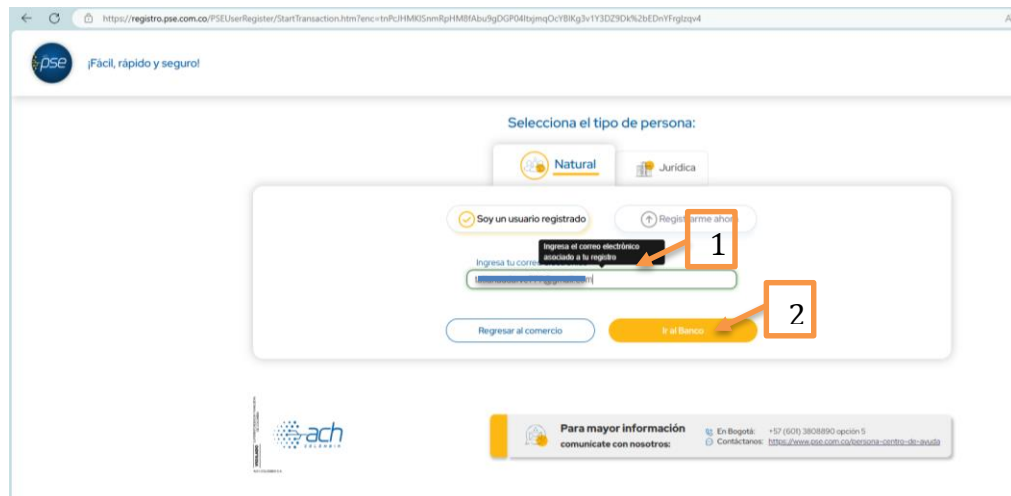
https://registro.pse.com.co/PSEUserRegister/StartTransaction.htm?enc=tnPcJHMKlSnmRpHMBfAbu9gDGP04ltxjmqOcYBlKg3v1Y3DZ9Dk%2bEDnYFrglzqv4

pse

¡Fácil, rápido y seguro!

Selecciona el tipo de persona:

Natural

Jurídica

Soy un usuario registrado

Registrarme ahora

Ingresa el correo electrónico asociado a tu registro

Ingresa tu corre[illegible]

1

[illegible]@gmail.com

2

Regresar al comercio

Ir al Banco

ach COLOMBIA

Para mayor información comunícate con nosotros:

En Bogotá: +57 (601) 3808890 opción 5

Contáctanos: https://www.pse.com.co/persona-centro-de-ayuda